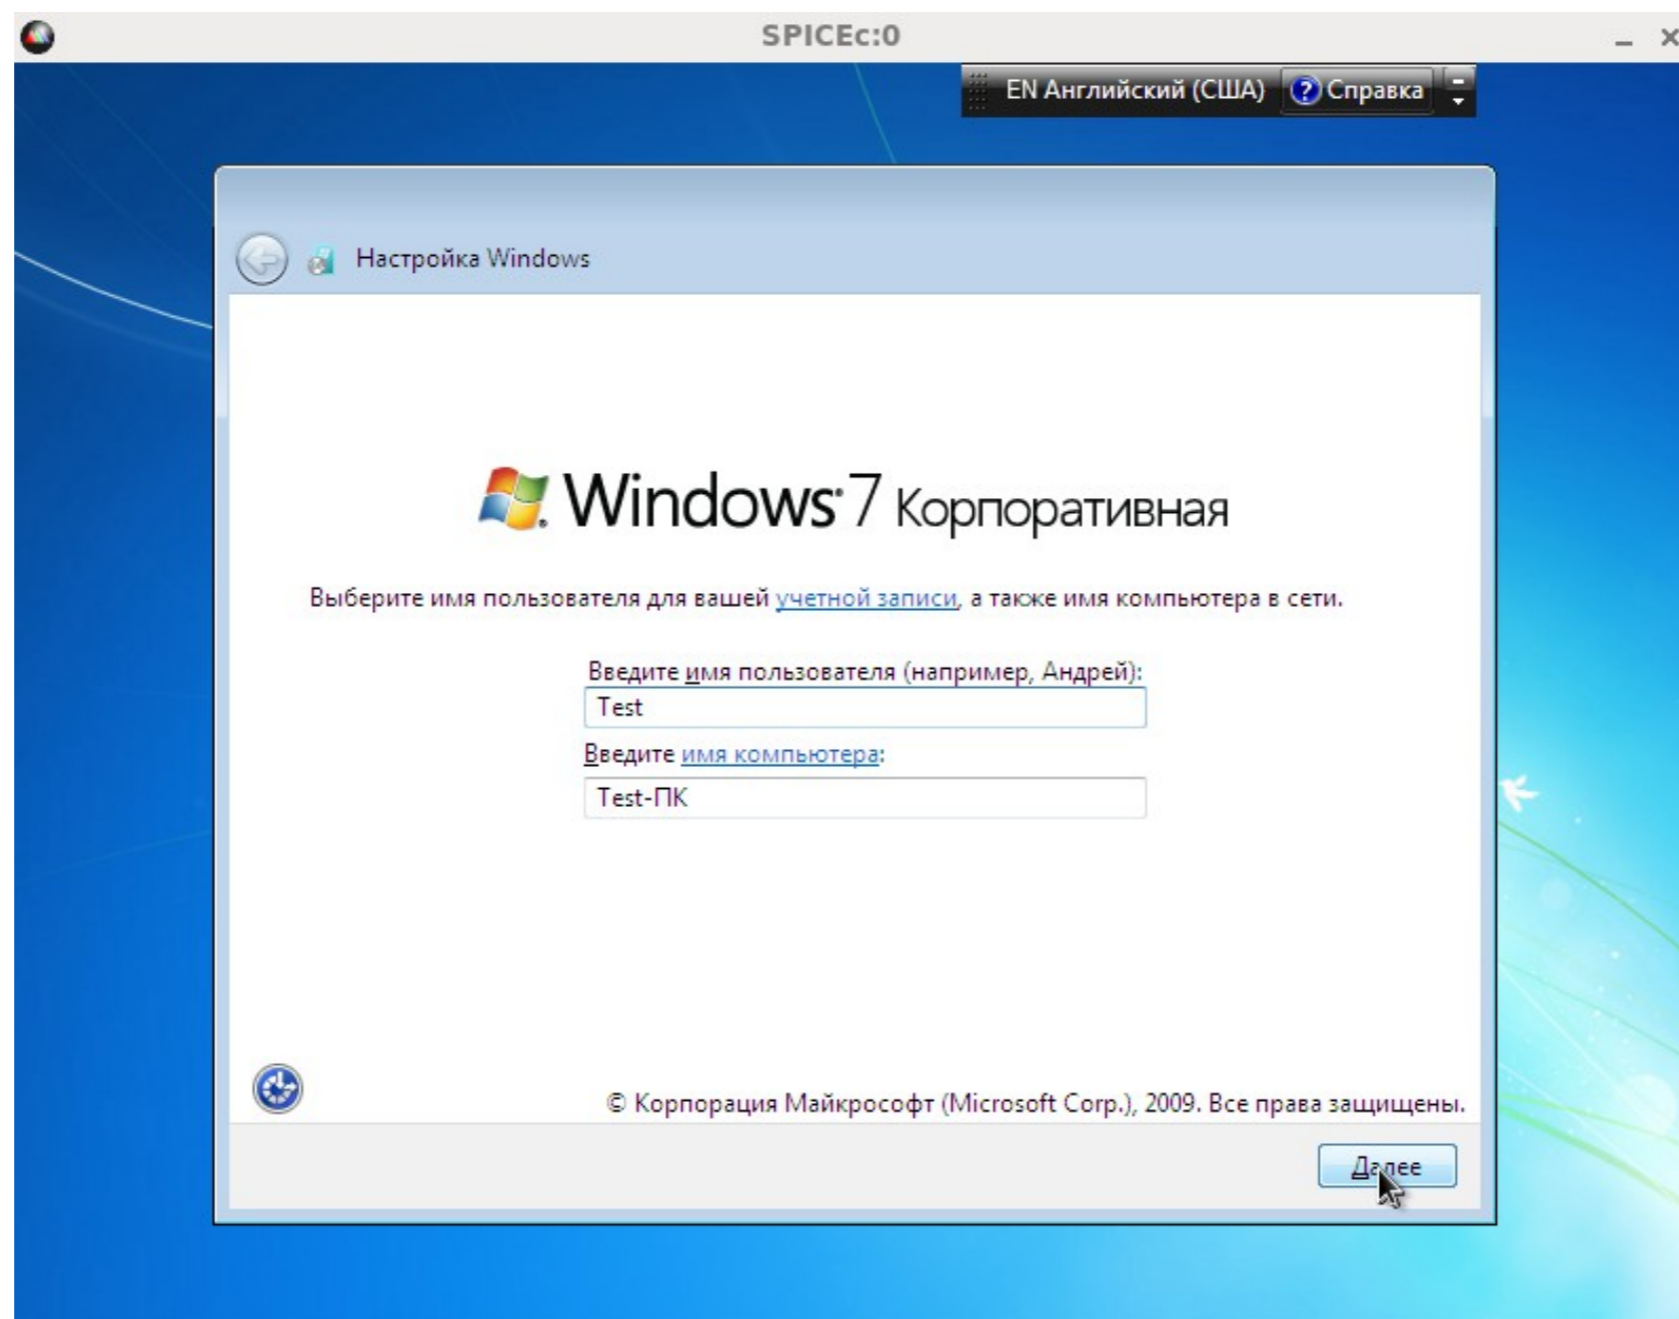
SPICEc:0

EN Английский (США) Справка

Настройка Windows

Windows 7 Корпоративная

Выберите имя пользователя для вашей учетной записи, а также имя компьютера в сети.

Введите имя пользователя (например, Андрей):

Test

Введите имя компьютера:

Test-ПК

© Корпорация Майкрософт (Microsoft Corp.), 2009. Все права защищены.

Далее